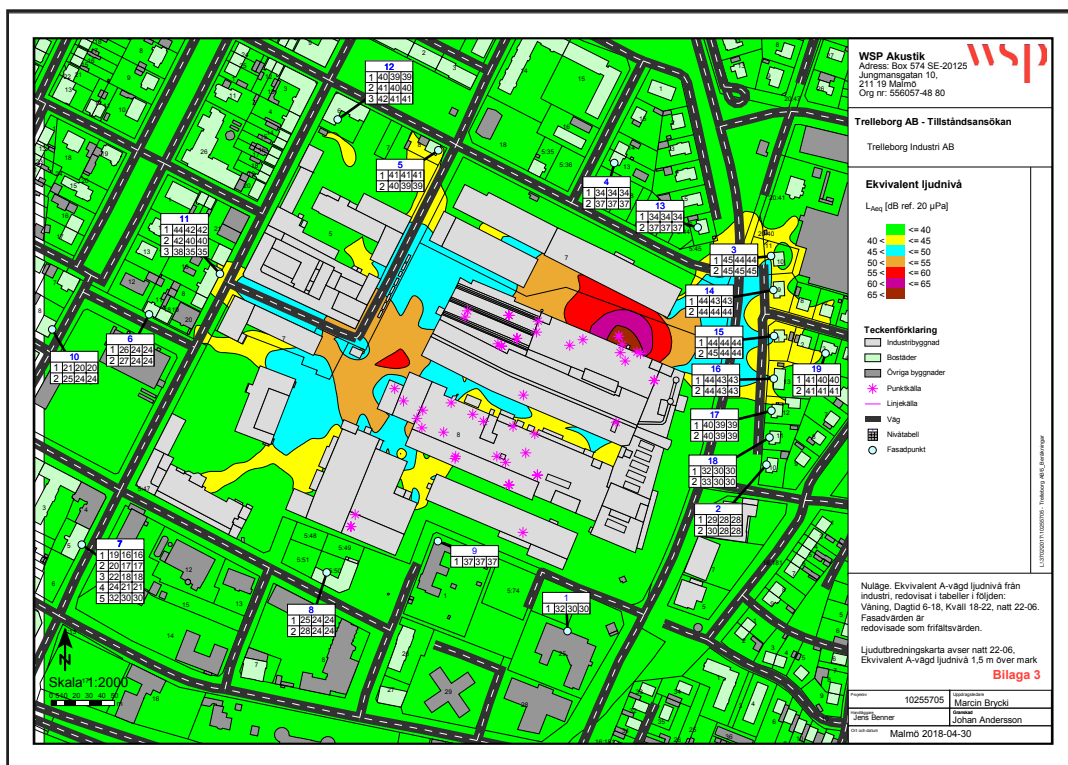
WSP Akustik
Adress: Box 574 SE-20125
Jungmansgatan 10,
211 19 Malmö
Org nr: 556057-48 80

wsp

Trelleborg AB - Tillståndsansökan

Trelleborg Industri AB

Ekvivalent ljudnivå

$L_{Aeq}$ [dB ref. 20 µPa]

<= 40
40 < <= 45
45 < <= 50
50 < <= 55
55 < <= 60
60 < <= 65
65 <

Teckenförklaring
Industribyggnad
Bostäder
Övriga byggnader
Punktkälla
Linjekälla
Väg
Nivåtabell
Fasadpunkt

Nuläge. Ekvivalent A-vägd ljudnivå från industri, redovisat i tabeller i följden: Våning, Dagtid 6-18, Kväll 18-22, natt 22-06. Fasadvärden är redovisade som frifältsvärden.

Ljudutbredningskarta avser natt 22-06, Ekvivalent A-vägd ljudnivå 1,5 m över mark

Bilaga 3

Projektnr 10255705
Uppdragsledare Marcin Brycki
Handläggare Jens Benner
Granskad Johan Andersson
Ort och datum Malmö 2018-04-30

Skala 1:2000
0 5 10 20 30 40 50 m

N

| 12 | | | |
|---|---|---|---|
| 1 | 40 | 39 | 39 |
| 2 | 41 | 40 | 40 |
| 3 | 42 | 41 | 41 |

| 5 | | | |
|---|---|---|---|
| 1 | 41 | 41 | 41 |
| 2 | 40 | 39 | 39 |

| 4 | | | |
|---|---|---|---|
| 1 | 34 | 34 | 34 |
| 2 | 37 | 37 | 37 |

| 13 | | | |
|---|---|---|---|
| 1 | 34 | 34 | 34 |
| 2 | 37 | 37 | 37 |

| 11 | | | |
|---|---|---|---|
| 1 | 44 | 42 | 42 |
| 2 | 42 | 40 | 40 |
| 3 | 38 | 35 | 35 |

| 3 | | | |
|---|---|---|---|
| 1 | 45 | 44 | 44 |
| 2 | 45 | 45 | 45 |

| 14 | | | |
|---|---|---|---|
| 1 | 44 | 43 | 43 |
| 2 | 44 | 44 | 44 |

| 6 | | | |
|---|---|---|---|
| 1 | 26 | 24 | 24 |
| 2 | 27 | 24 | 24 |

| 10 | | | |
|---|---|---|---|
| 1 | 21 | 20 | 20 |
| 2 | 25 | 24 | 24 |

| 15 | | | |
|---|---|---|---|
| 1 | 44 | 44 | 44 |
| 2 | 45 | 44 | 44 |

| 16 | | | |
|---|---|---|---|
| 1 | 44 | 43 | 43 |
| 2 | 44 | 43 | 43 |

| 19 | | | |
|---|---|---|---|
| 1 | 41 | 40 | 40 |
| 2 | 41 | 41 | 41 |

| 17 | | | |
|---|---|---|---|
| 1 | 40 | 39 | 39 |
| 2 | 40 | 39 | 39 |

| 18 | | | |
|---|---|---|---|
| 1 | 32 | 30 | 30 |
| 2 | 33 | 30 | 30 |

| 2 | | | |
|---|---|---|---|
| 1 | 29 | 28 | 28 |
| 2 | 30 | 28 | 28 |

| 7 | | | |
|---|---|---|---|
| 1 | 19 | 16 | 16 |
| 2 | 20 | 17 | 17 |
| 3 | 22 | 18 | 18 |
| 4 | 24 | 21 | 21 |
| 5 | 32 | 30 | 30 |

| 9 | | | |
|---|---|---|---|
| 1 | 37 | 37 | 37 |

| 8 | | | |
|---|---|---|---|
| 1 | 25 | 24 | 24 |
| 2 | 28 | 24 | 24 |

| 1 | | | |
|---|---|---|---|
| 1 | 32 | 30 | 30 |